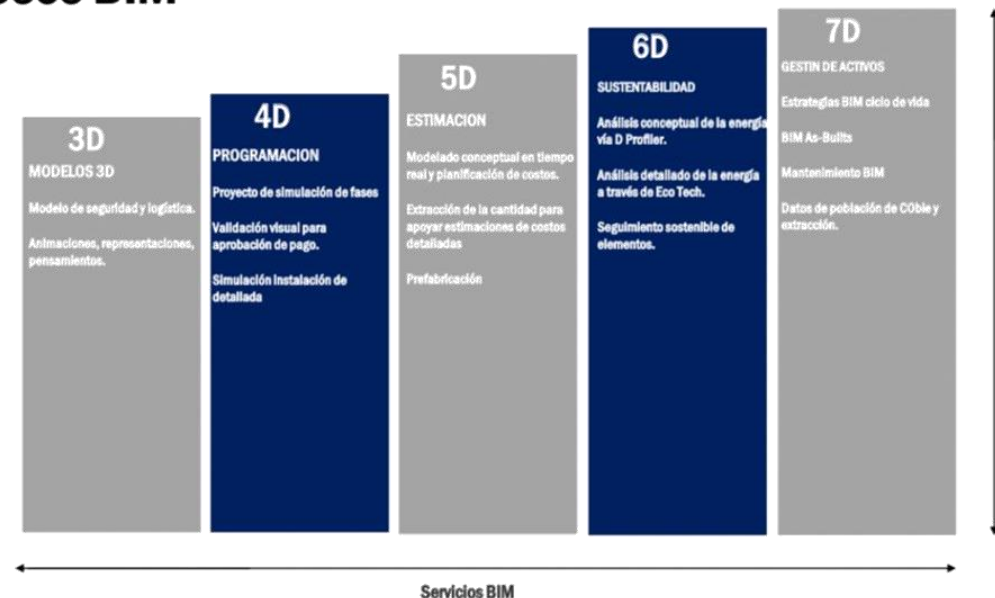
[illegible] BIM

3D
MODELOS 3D
Modelo de seguridad y logística.
Animaciones, representaciones, pensamientos.

4D
PROGRAMACION
Proyecto de simulación de fases
Validación visual para aprobación de pago.
Simulación instalación de detallada

5D
ESTIMACION
Modelado conceptual en tiempo real y planificación de costos.
Extracción de la cantidad para apoyar estimaciones de costos detalladas
Prefabricación

6D
SUSTENTABILIDAD
Análisis conceptual de la energía vía D Profiler.
Análisis detallado de la energía a través de Eco Tech.
Seguimiento sostenible de elementos.

7D
GESTIN DE ACTIVOS
Estrategias BIM ciclo de vida
BIM As-Builts
Mantenimiento BIM
Datos de población de CObie y extracción.

Servicios BIM